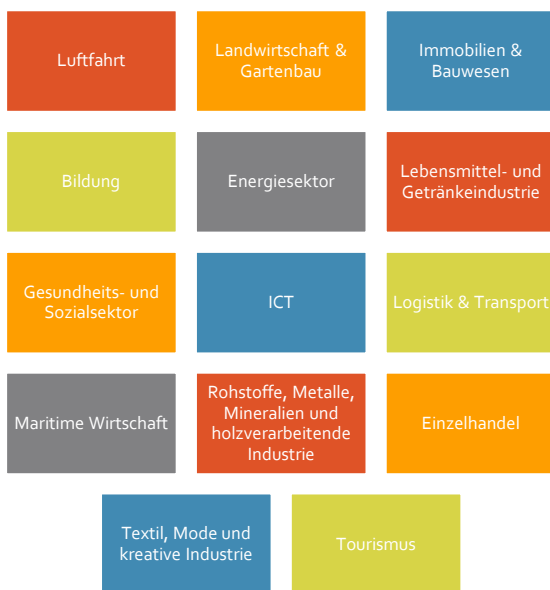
Luftfahrt

Landwirtschaft & Gartenbau

Immobilien & Bauwesen

Bildung

Energiesektor

Lebensmittel- und Getränkeindustrie

Gesundheits- und Sozialsektor

ICT

Logistik & Transport

Maritime Wirtschaft

Rohstoffe, Metalle, Mineralien und holzverarbeitende Industrie

Einzelhandel

Textil, Mode und kreative Industrie

Tourismus